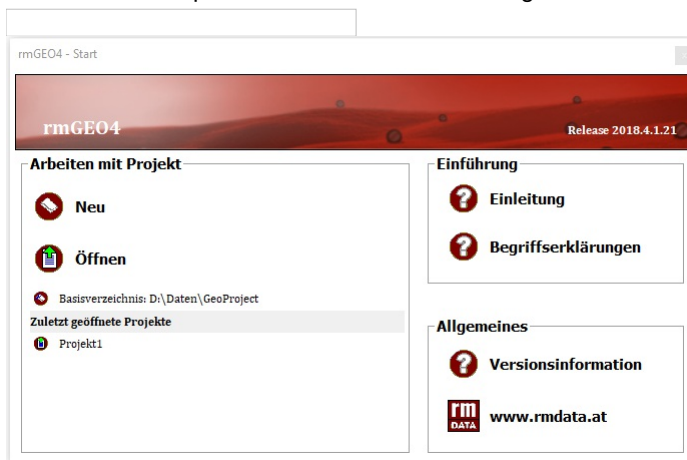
rmGEO4 - Start

rmGEO4

Release 2018.4.1.21

Arbeiten mit Projekt

Neu

Öffnen

Basisverzeichnis: D:\Daten\GeoProject

Zuletzt geöffnete Projekte

Projekt1

Einführung

Einleitung

Begriffserklärungen

Allgemeines

Versionsinformation

rm DATA

www.rmdata.at